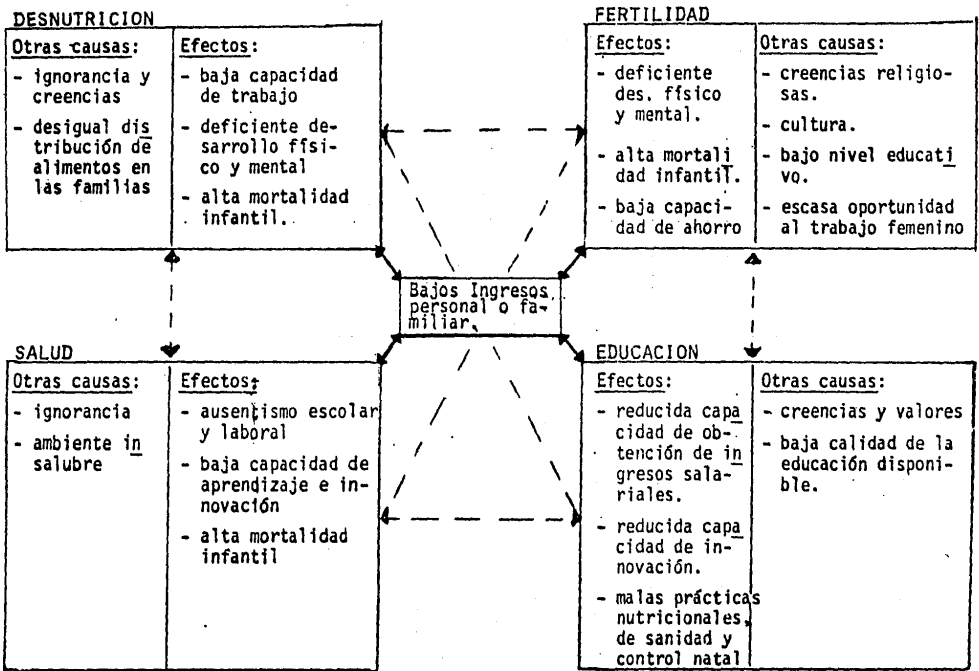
DESNUTRICION

| Otras causas: | Efectos: |
|---|---|
| - ignorancia y creencias<br>- desigual distribución de alimentos en las familias | - baja capacidad de trabajo<br>- deficiente desarrollo físico y mental<br>- alta mortalidad infantil. |

FERTILIDAD

| Efectos: | Otras causas: |
|---|---|
| - deficiente des. físico y mental.<br>- alta mortalidad infantil.<br>- baja capacidad de ahorro | - creencias religiosas.<br>- cultura.<br>- bajo nivel educativo.<br>- escasa oportunidad al trabajo femenino |

Bajos Ingresos personal o familiar.

SALUD

| Otras causas: | Efectos: |
|---|---|
| - ignorancia<br>- ambiente insalubre | - ausentismo escolar y laboral<br>- baja capacidad de aprendizaje e innovación<br>- alta mortalidad infantil |

EDUCACION

| Efectos: | Otras causas: |
|---|---|
| - reducida capacidad de obtención de ingresos salariales.<br>- reducida capacidad de innovación.<br>- malas prácticas nutricionales, de sanidad y control natal | - creencias y valores<br>- baja calidad de la educación disponible. |